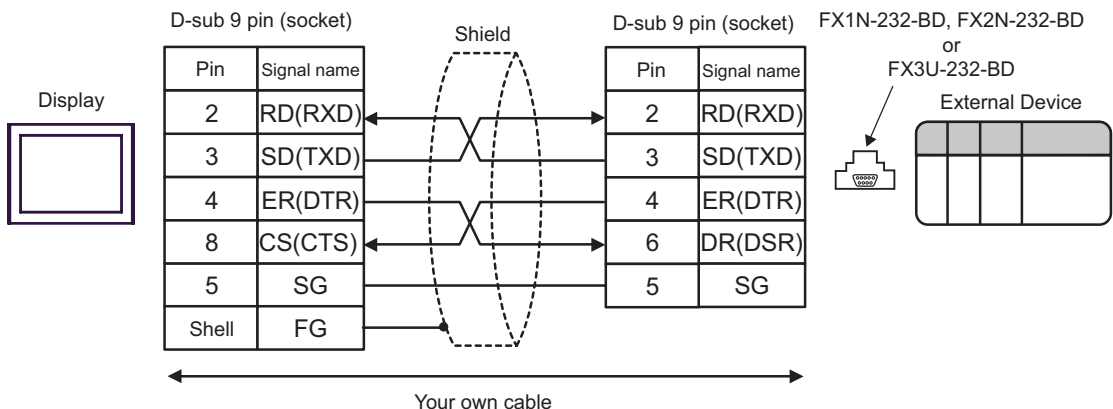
D-sub 9 pin (socket)

Display

| Pin | Signal name |
|---|---|
| 2 | RD(RXD) |
| 3 | SD(TXD) |
| 4 | ER(DTR) |
| 8 | CS(CTS) |
| 5 | SG |
| Shell | FG |

Shield

D-sub 9 pin (socket)

| Pin | Signal name |
|---|---|
| 2 | RD(RXD) |
| 3 | SD(TXD) |
| 4 | ER(DTR) |
| 6 | DR(DSR) |
| 5 | SG |

FX1N-232-BD, FX2N-232-BD or FX3U-232-BD

External Device

Your own cable